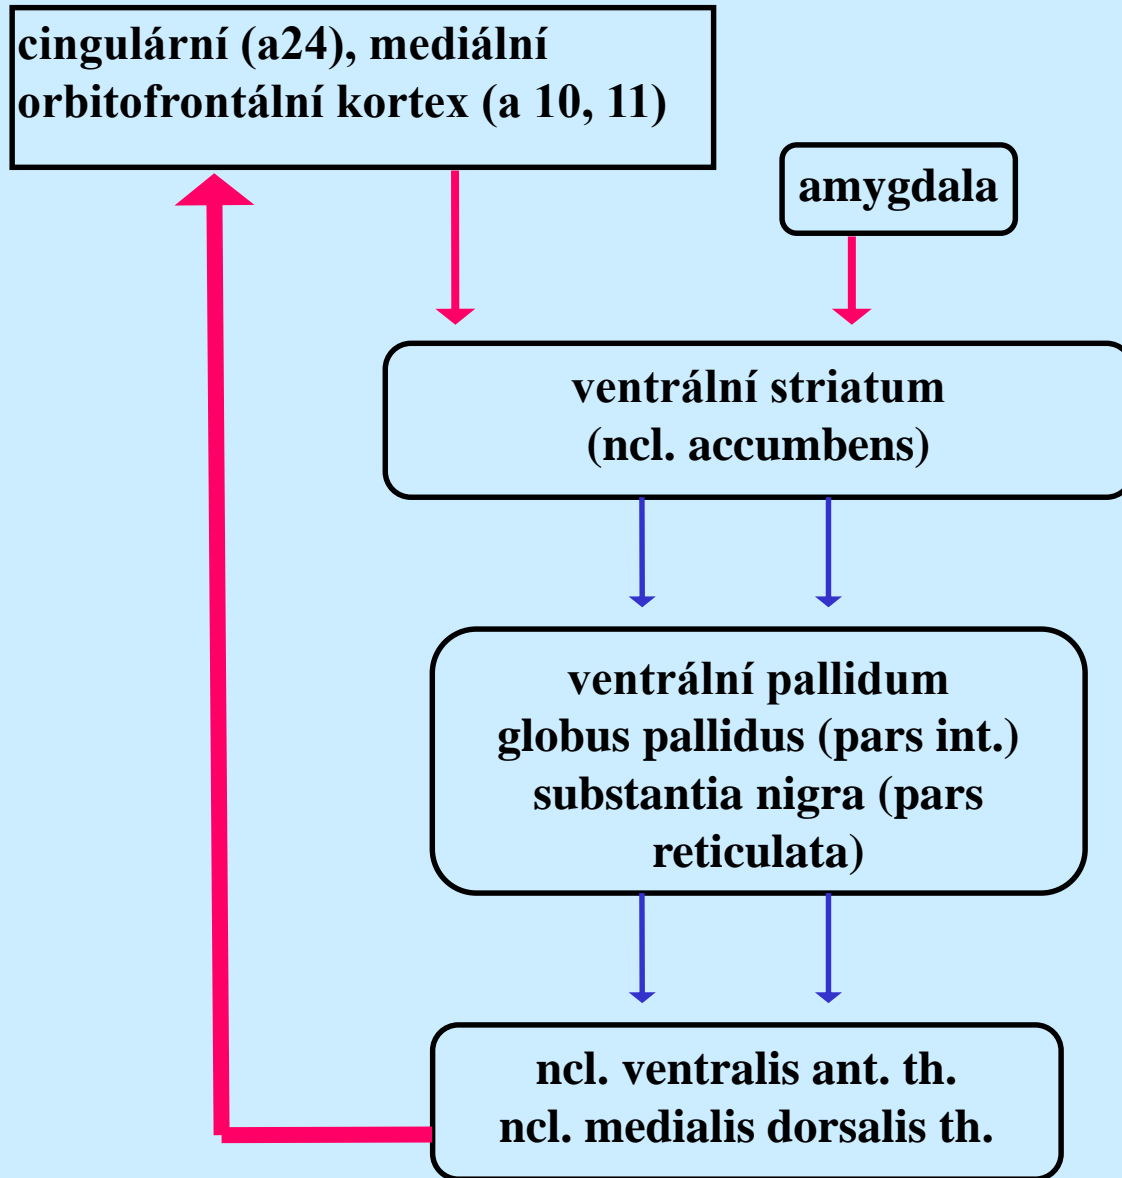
cingulární (a24), mediální orbitofrontální kortex (a 10, 11)

amygdala

ventrální striatum
(ncl. accumbens)

ventrální pallidum
globus pallidus (pars int.)
substantia nigra (pars reticulata)

ncl. ventralis ant. th.
ncl. medialis dorsalis th.